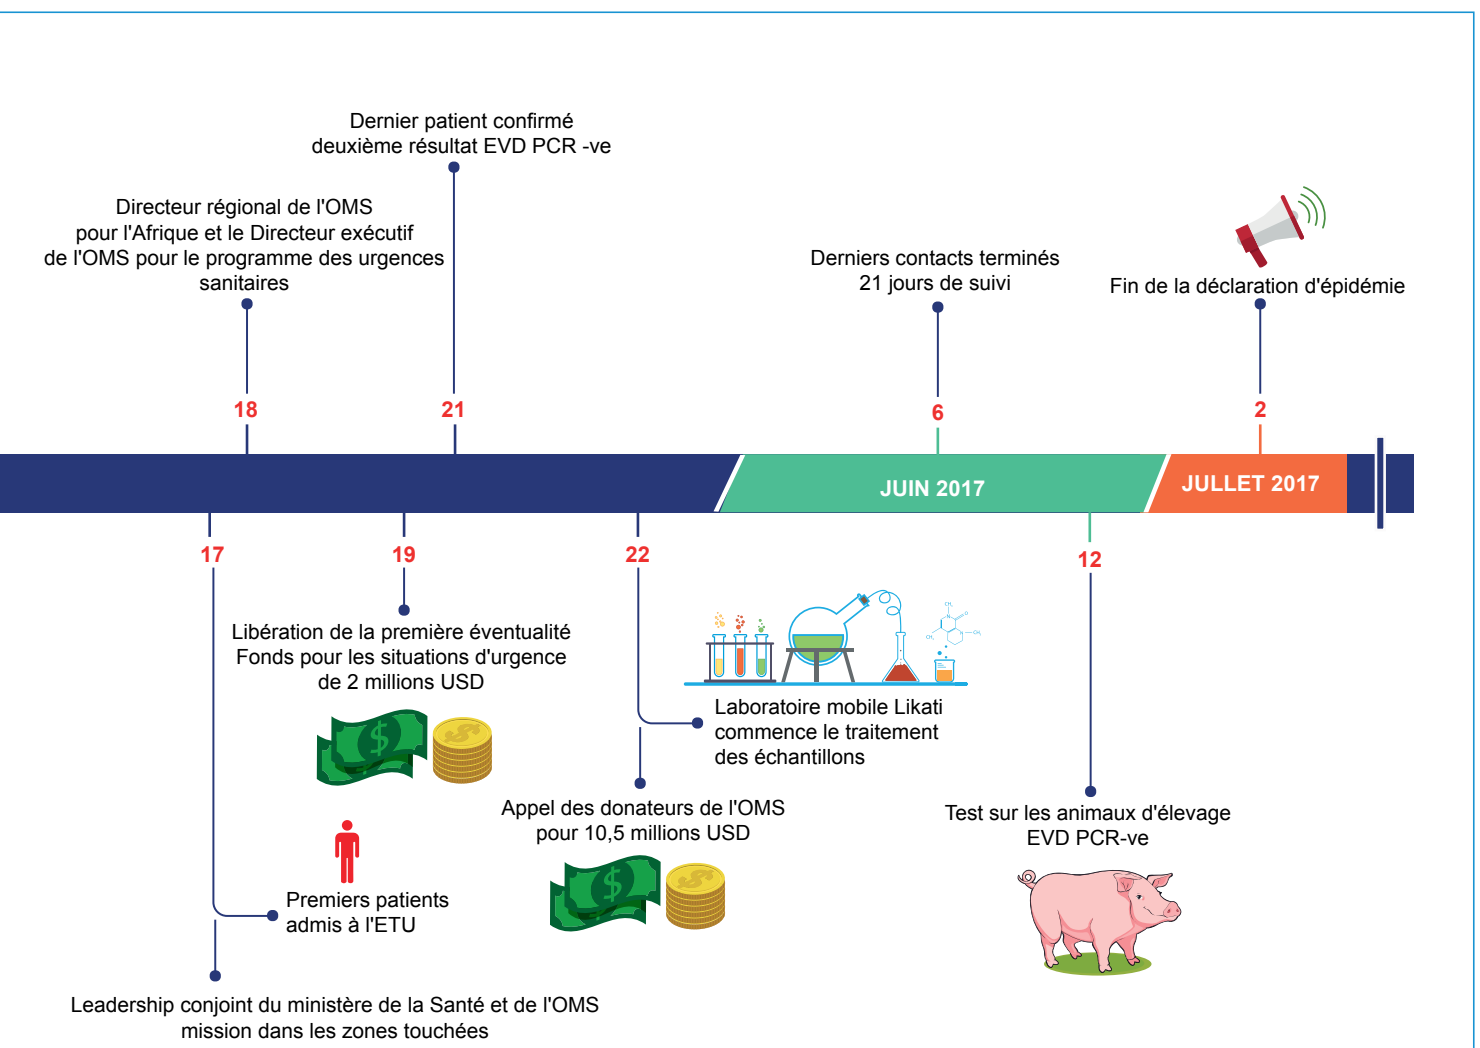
Dernier patient confirmé deuxième résultat EVD PCR -ve

Directeur régional de l'OMS pour l'Afrique et le Directeur exécutif de l'OMS pour le programme des urgences sanitaires

Derniers contacts terminés 21 jours de suivi

Fin de la déclaration d'épidémie

18

21

6

2

JUIN 2017

JULLET 2017

17

19

22

12

Libération de la première éventualité Fonds pour les situations d'urgence de 2 millions USD

Laboratoire mobile Likati commence le traitement des échantillons

Appel des donateurs de l'OMS pour 10,5 millions USD

Test sur les animaux d'élevage EVD PCR-ve

Premiers patients admis à l'ETU

Leadership conjoint du ministère de la Santé et de l'OMS mission dans les zones touchées